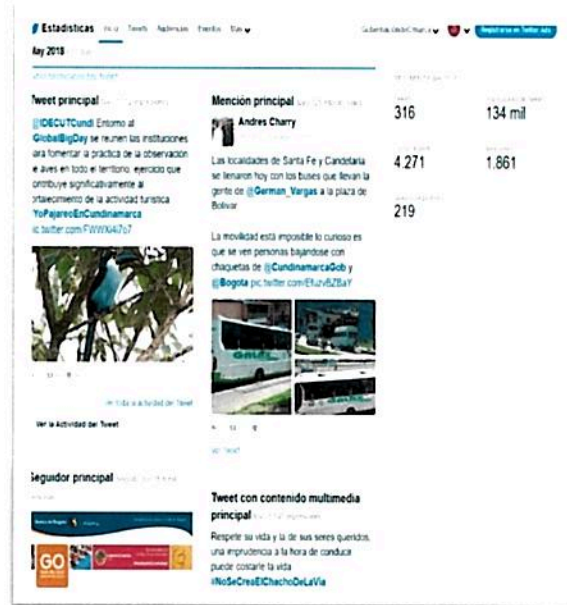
Estadísticas Inicio Tweets Audiencias Eventos Más

Gobernación de Cundinamarca

Registrarse en Twitter Ads

Ɛay 2018

Tweet principal

@IDECUTCundi Entorno al #GlobalBigDay se reunen las instituciones para fomentar la práctica de la observación de aves en todo el territorio, ejercicio que contribuye significativamente al fortalecimiento de la actividad turística #YoPajareoEnCundinamarca pic.twitter.com/FWWXi4i7o7

Ver la Actividad del Tweet

Mención principal

Andres Charry

Las localidades de Santa Fe y Candelaria se llenaron hoy con los buses que llevan la gente de @German_Vargas a la plaza de Bolivar.

La movilidad está imposible lo curioso es que se ven personas bajandose con chaquetas de @CundinamarcaGob y @Bogota pic.twitter.com/EfuzvBZBaY

316

134 mil

4.271

1.861

219

Seguidor principal

GO

Tweet con contenido multimedia principal

Respete su vida y la de sus seres queridos, una imprudencia a la hora de conducir puede costarle la vida #NoSeCreaElChachoDeLaVia